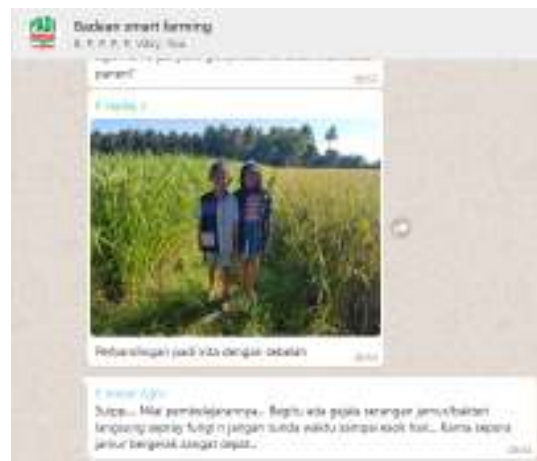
Badean smart farming
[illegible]

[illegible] panen?

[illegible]

Perbandingan padi kita dengan sebelah

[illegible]

Sulpa... Mari pembelajarannya... Begitu ada gejala serangan jamur/bakteri langsung sepray fungisida jangan tunda waktu sampai esok hari... Karna sepora jamur bergerak sangat cepat...